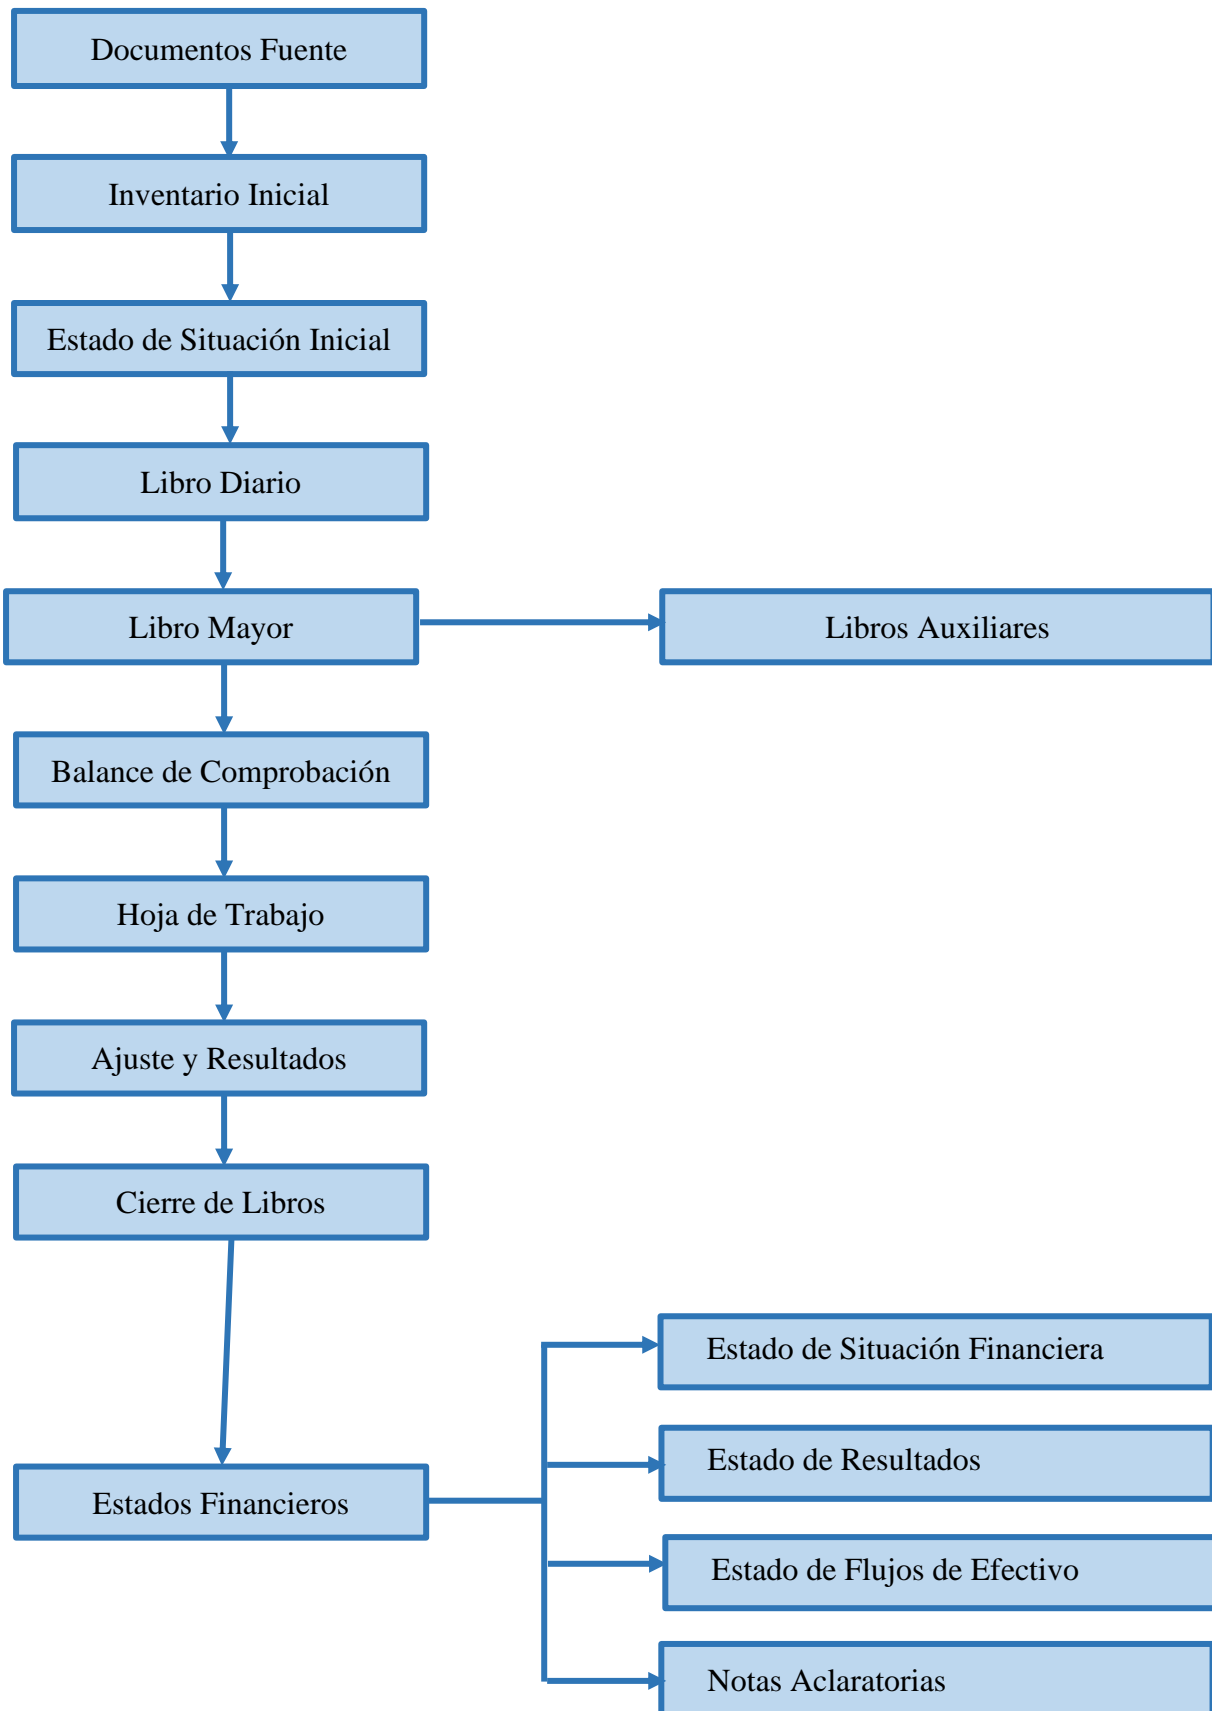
Documentos Fuente

Inventario Inicial

Estado de Situación Inicial

Libro Diario

Libro Mayor

Libros Auxiliares

Balance de Comprobación

Hoja de Trabajo

Ajuste y Resultados

Cierre de Libros

Estados Financieros

Estado de Situación Financiera

Estado de Resultados

Estado de Flujos de Efectivo

Notas Aclaratorias